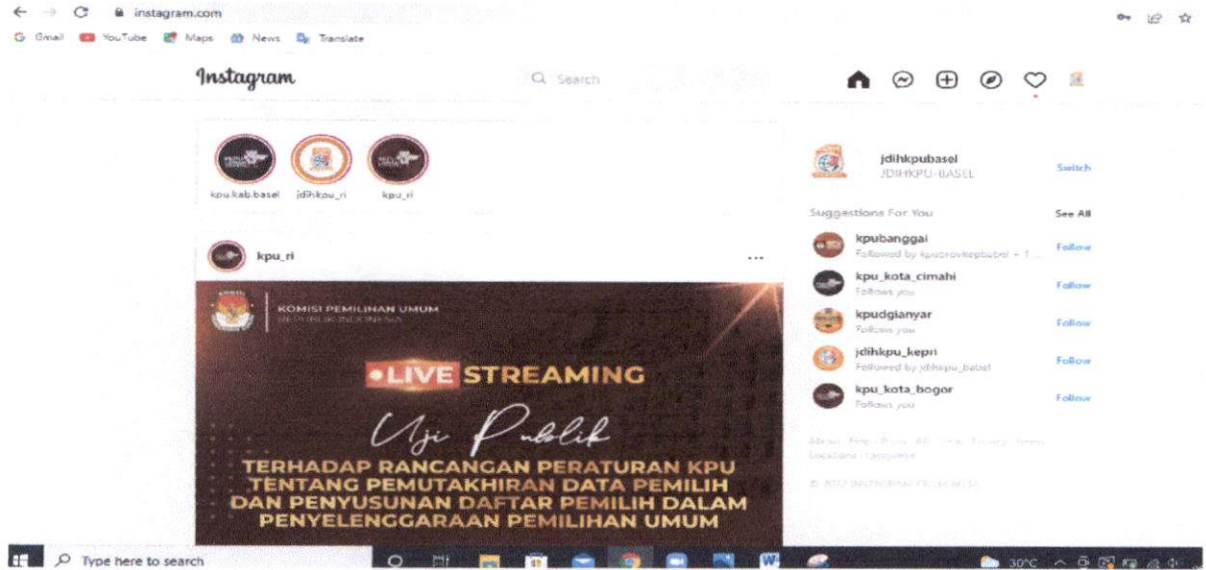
instagram.com

Gmail YouTube Maps News Translate

Instagram

Search

kpu.kab.basel jdihkpu_ri kpu_ri

kpu_ri ...

KOMISI PEMILIHAN UMUM
REPUBLIK INDONESIA

•LIVE STREAMING

Uji Publik

TERHADAP RANCANGAN PERATURAN KPU TENTANG PEMUTAKHIRAN DATA PEMILIH DAN PENYUSUNAN DAFTAR PEMILIH DALAM PENYELENGGARAAN PEMILIHAN UMUM

jdihkpubasel
JDIHKPU-BASEL
Switch

Suggestions For You
See All

kpubanggai
Followed by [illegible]
Follow

kpu_kota_cimahi
Follows you
Follow

kpudgianyar
Follows you
Follow

jdihkpu_kepri
Followed by jdihkpu_babel
Follow

kpu_kota_bogor
Follows you
Follow

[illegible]

© 2022 INSTAGRAM FROM META

Type here to search

30°C